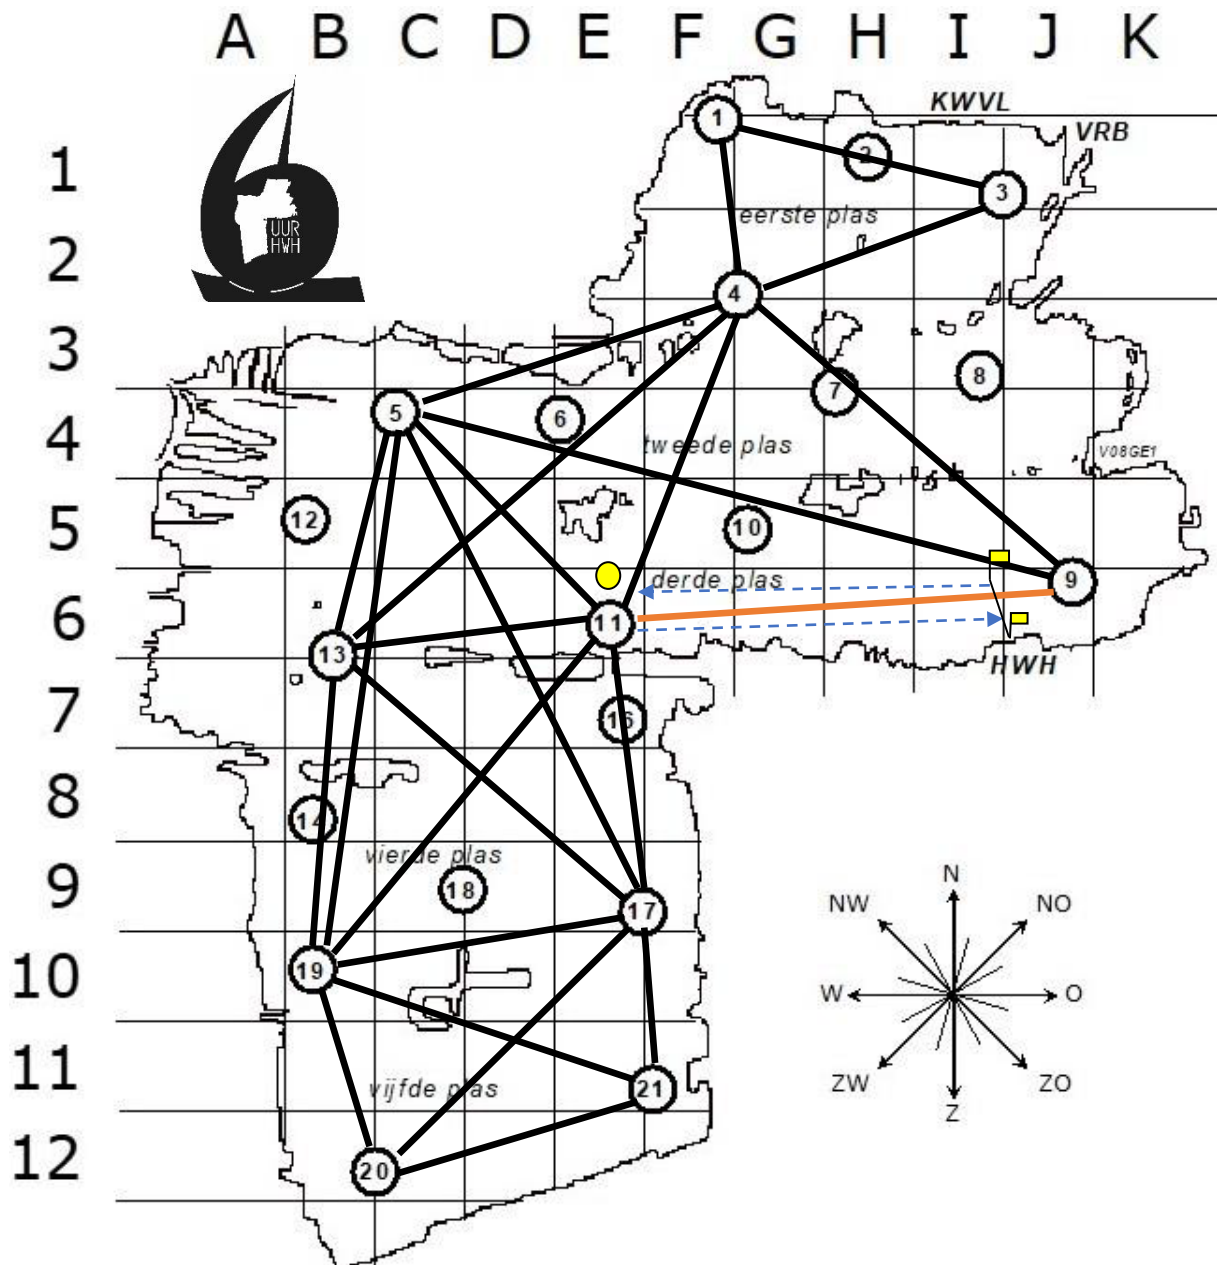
A B C D E F G H I J K

1
2
3
4
5
6
7
8
9
10
11
12

UUR HWH

KWVL
VRB
V08GE1
HWH

eerste plas
tweede plas
derde plas
vierde plas
vijfde plas

1
2
3
4
5
6
7
8
9
10
11
12
13
14
15
17
18
19
20
21

N
NW
NO
W
O
ZW
ZO
Z